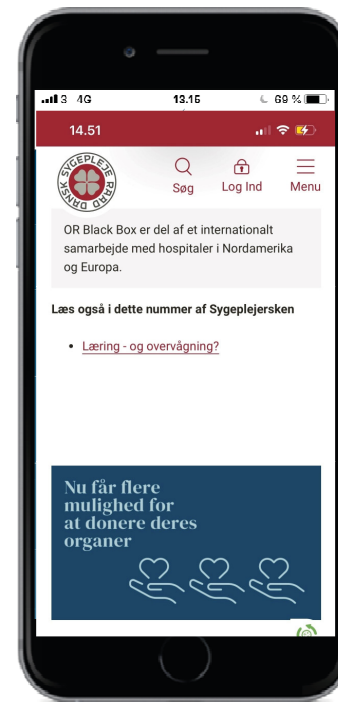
3 4G 13.15 69 %

14.51

DANSK SYGEPLEJERÅD

Søg Log Ind Menu

OR Black Box er del af et internationalt samarbejde med hospitaler i Nordamerika og Europa.

Læs også i dette nummer af Sygeplejersken

• Læring - og overvågning?

Nu får flere mulighed for at donere deres organer